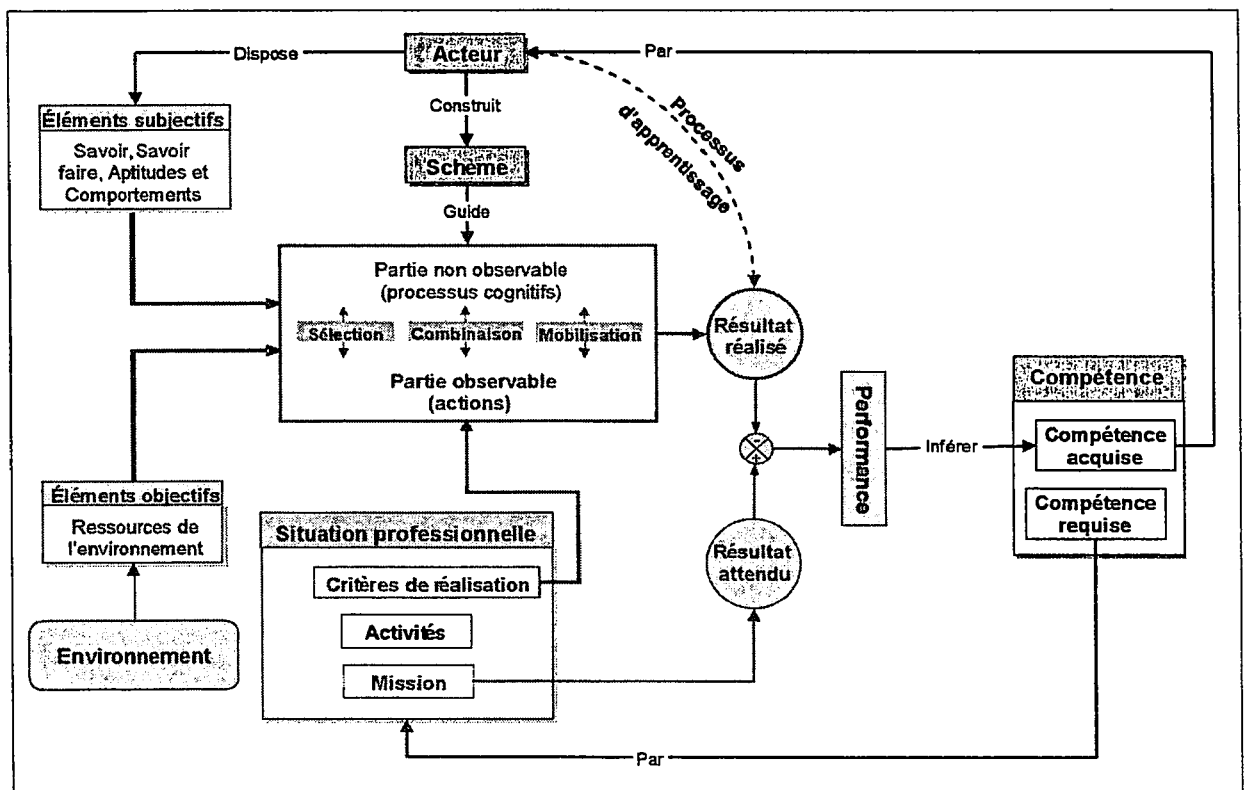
Dispose

Acteur

Par

Construit

Processus d'apprentissage

Éléments subjectifs

Savoir, Savoir faire, Aptitudes et Comportements

Scheme

Guide

Partie non observable (processus cognitifs)

Sélection

Combinaison

Mobilisation

Partie observable (actions)

Résultat réalisé

Compétence

Performance

Inférer

Compétence acquise

Compétence requise

Éléments objectifs

Ressources de l'environnement

Situation professionnelle

Critères de réalisation

Activités

Mission

Résultat attendu

Environnement

Par